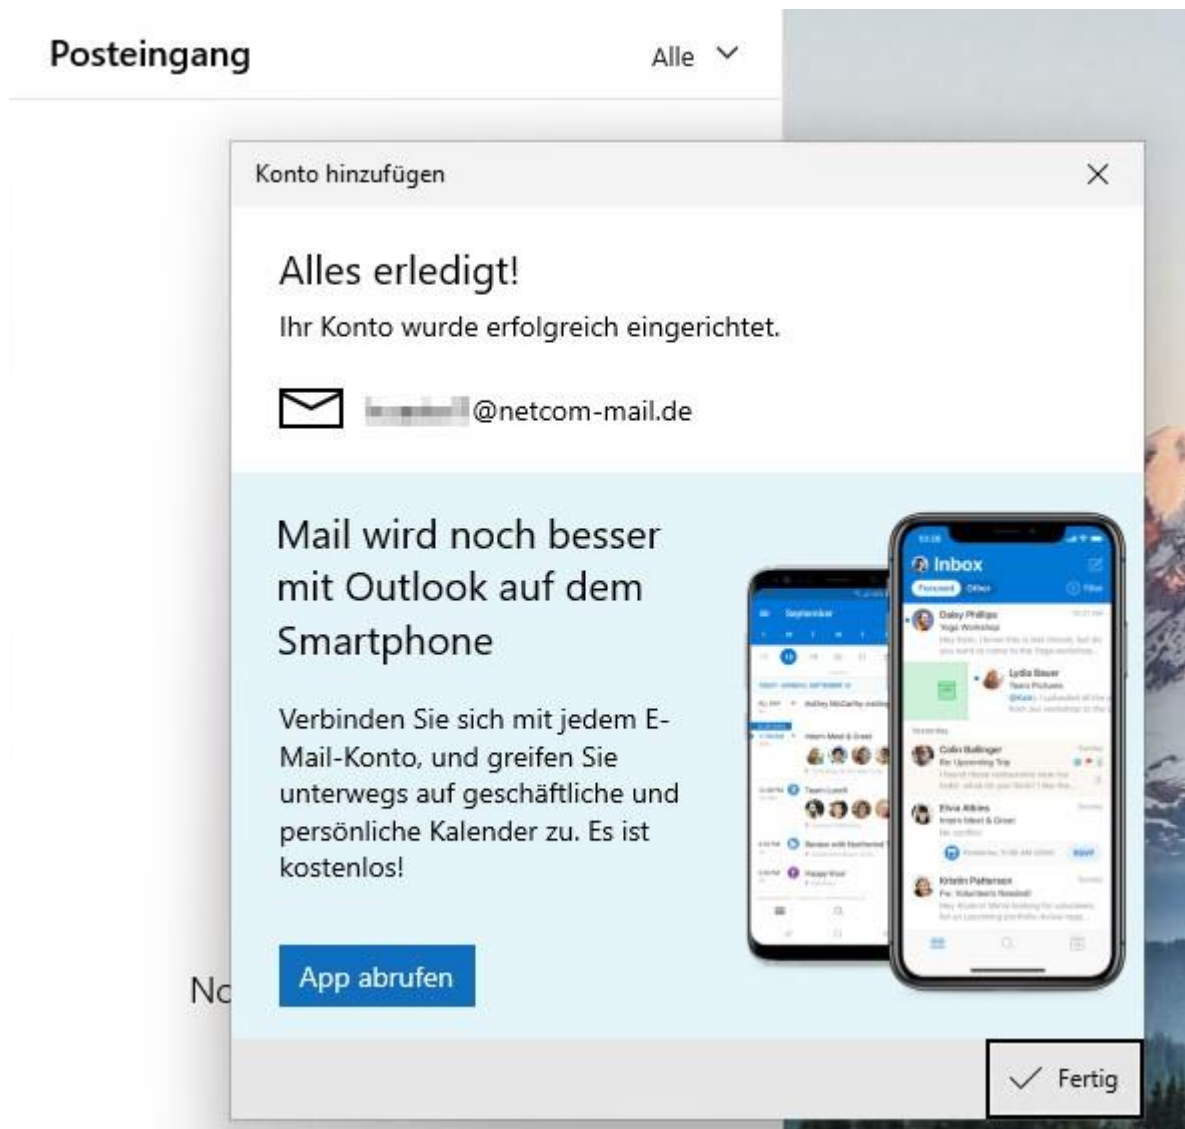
Posteingang

Alle

Konto hinzufügen

Alles erledigt!

Ihr Konto wurde erfolgreich eingerichtet.

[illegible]@netcom-mail.de

Mail wird noch besser mit Outlook auf dem Smartphone

Verbinden Sie sich mit jedem E-Mail-Konto, und greifen Sie unterwegs auf geschäftliche und persönliche Kalender zu. Es ist kostenlos!

Inbox

Focused Other

Filter

September

Daisy Phillips

Yoga Workshop

Lydia Bauer

Team Pictures

Colin Ballinger

Re: Upcoming Trip

Elvia Atkins

Intern Meet & Greet

RSVP

Kristin Patterson

Fw: Volunteers Needed!

App abrufen

Nc

Fertig